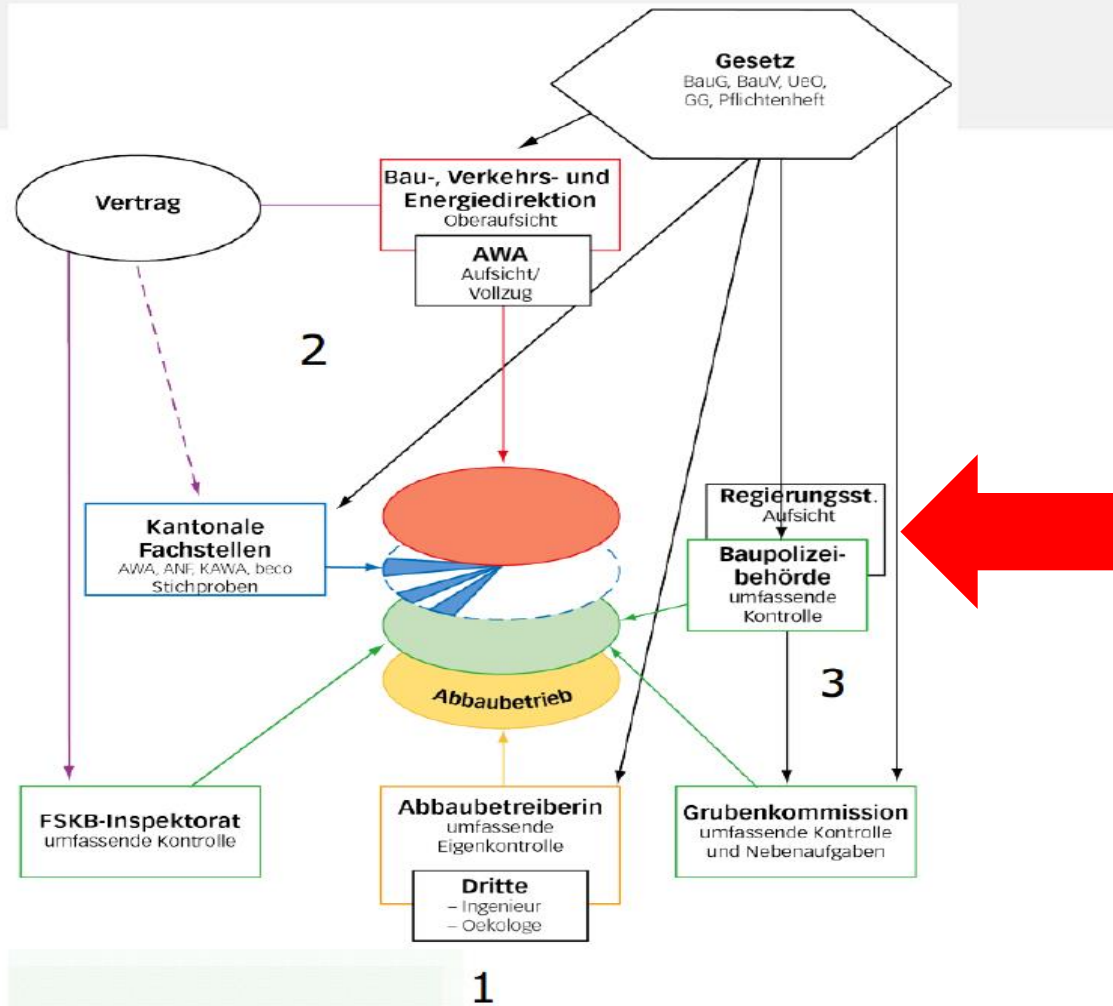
Gesetz
BauG, BauV, UeO, GG, Pflichtenheft

Vertrag

Bau-, Verkehrs- und Energiedirektion
Oberaufsicht

AWA
Aufsicht/ Vollzug

2

Kantonale Fachstellen
AWA, ANF, KAWA, beco
Stichproben

Regierungsst.
Aufsicht

Baupolizeibehörde
umfassende Kontrolle

Abbaubetrieb

3

FSKB-Inspektorat
umfassende Kontrolle

Abbaubetreiberin
umfassende Eigenkontrolle

Dritte
– Ingenieur
– Oekologe

Grubenkommission
umfassende Kontrolle und Nebenaufgaben

1